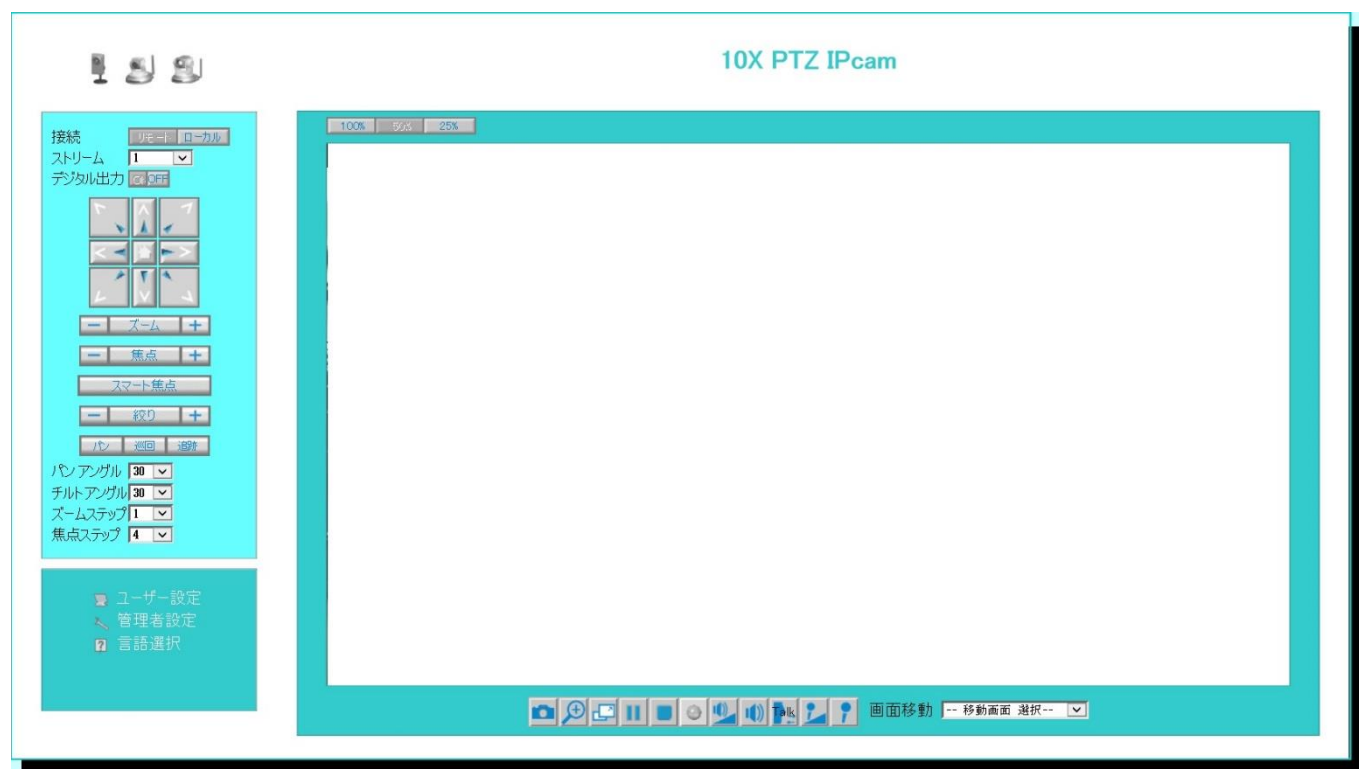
10X PTZ IPcam

接続 リモート ローカル
ストリーム 1
デジタル出力 ON OFF

ズーム
焦点
スマート焦点
絞り
パン 巡回 追跡
パンアングル 30
チルトアングル 30
ズームステップ 1
焦点ステップ 4

ユーザー設定
管理者設定
言語選択

100% 50% 25%

Talk 画面移動 -- 移動画面 選択--